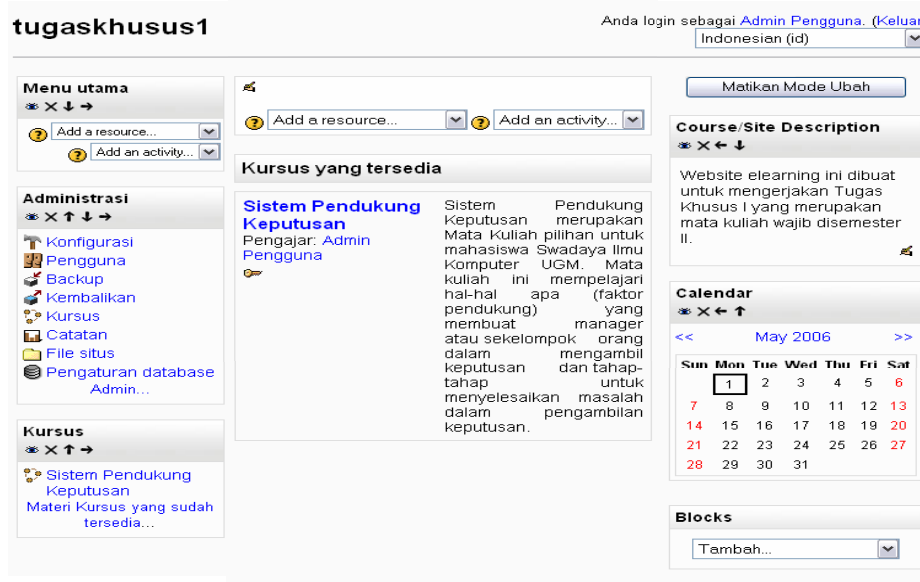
tugaskhusus1

Anda login sebagai Admin Pengguna. (Keluar

Indonesian (id)

Menu utama

Add a resource...

Add an activity...

Administrasi

Konfigurasi
Pengguna
Backup
Kembalikan
Kursus
Catatan
File situs
Pengaturan database
Admin...

Kursus

Sistem Pendukung Keputusan
Materi Kursus yang sudah tersedia...

Add a resource...

Add an activity...

Kursus yang tersedia

Sistem Pendukung Keputusan
Pengajar: Admin Pengguna

Sistem Pendukung Keputusan merupakan Mata Kuliah pilihan untuk mahasiswa Swadaya Ilmu Komputer UGM. Mata kuliah ini mempelajari hal-hal apa (faktor pendukung) yang membuat manager atau sekelompok orang dalam mengambil keputusan dan tahap-tahap untuk menyelesaikan masalah dalam pengambilan keputusan.

Matikan Mode Ubah

Course/Site Description

Website elearning ini dibuat untuk mengerjakan Tugas Khusus I yang merupakan mata kuliah wajib disemester II.

Calendar

<< May 2006 >>

| Sun | Mon | Tue | Wed | Thu | Fri | Sat |
|---|---|---|---|---|---|---|
| | 1 | 2 | 3 | 4 | 5 | 6 |
| 7 | 8 | 9 | 10 | 11 | 12 | 13 |
| 14 | 15 | 16 | 17 | 18 | 19 | 20 |
| 21 | 22 | 23 | 24 | 25 | 26 | 27 |
| 28 | 29 | 30 | 31 | | | |

Blocks

Tambah...